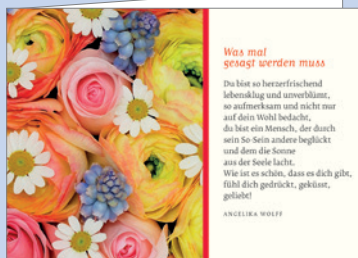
Was mal
gesagt werden muss

Du bist so herzerfrischend
lebensklug und unverblümt,
so aufmerksam und nicht nur
auf dein Wohl bedacht,
du bist ein Mensch, der durch
sein So-Sein andere beglückt
und dem die Sonne
aus der Seele lacht.
Wie ist es schön, dass es dich gibt,
fühl dich gedrückt, geküsst,
geliebt!

ANGELIKA WOLFF